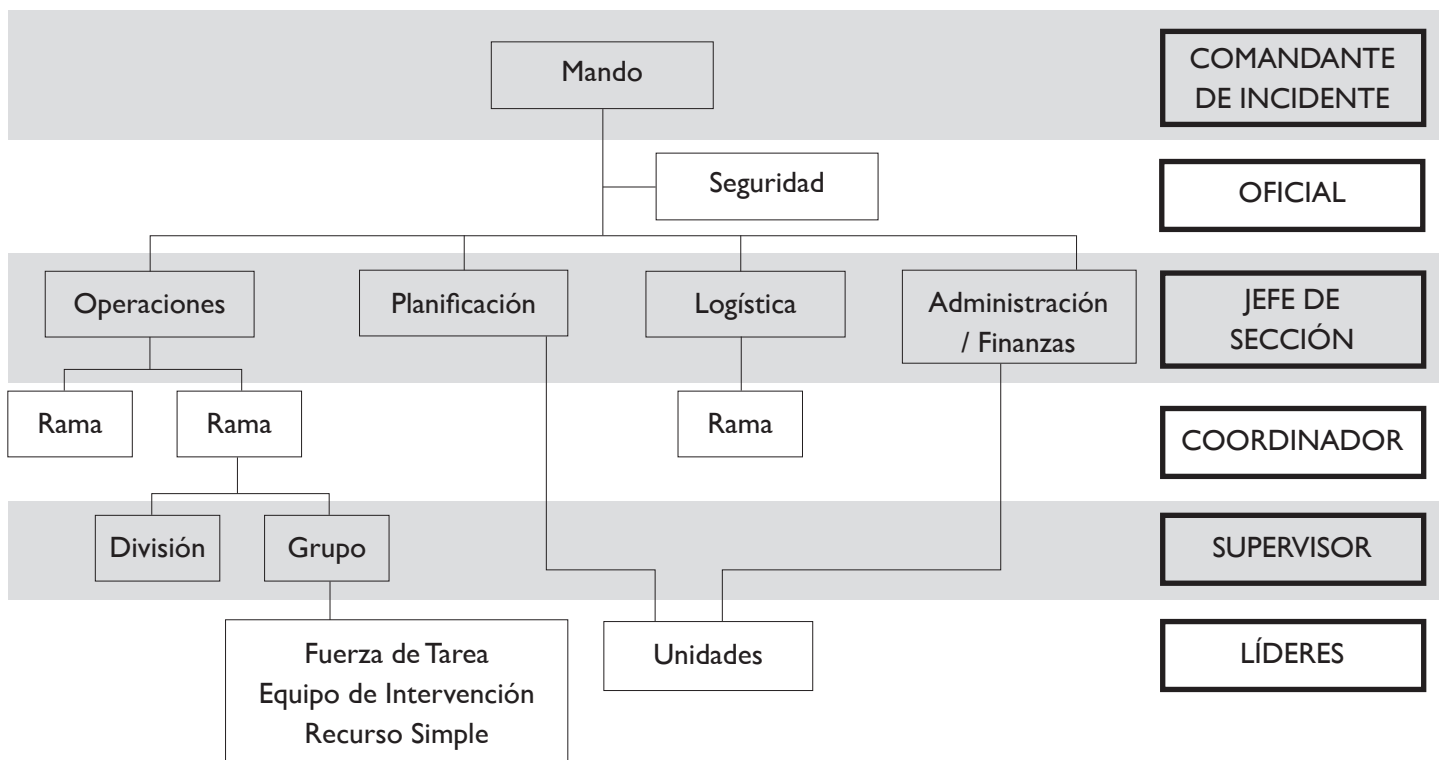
Mando

COMANDANTE DE INCIDENTE

Seguridad

OFICIAL

Operaciones

Planificación

Logística

Administración / Finanzas

JEFE DE SECCIÓN

Rama

Rama

Rama

COORDINADOR

División

Grupo

SUPERVISOR

Fuerza de Tarea
Equipo de Intervención
Recurso Simple

Unidades

LÍDERES